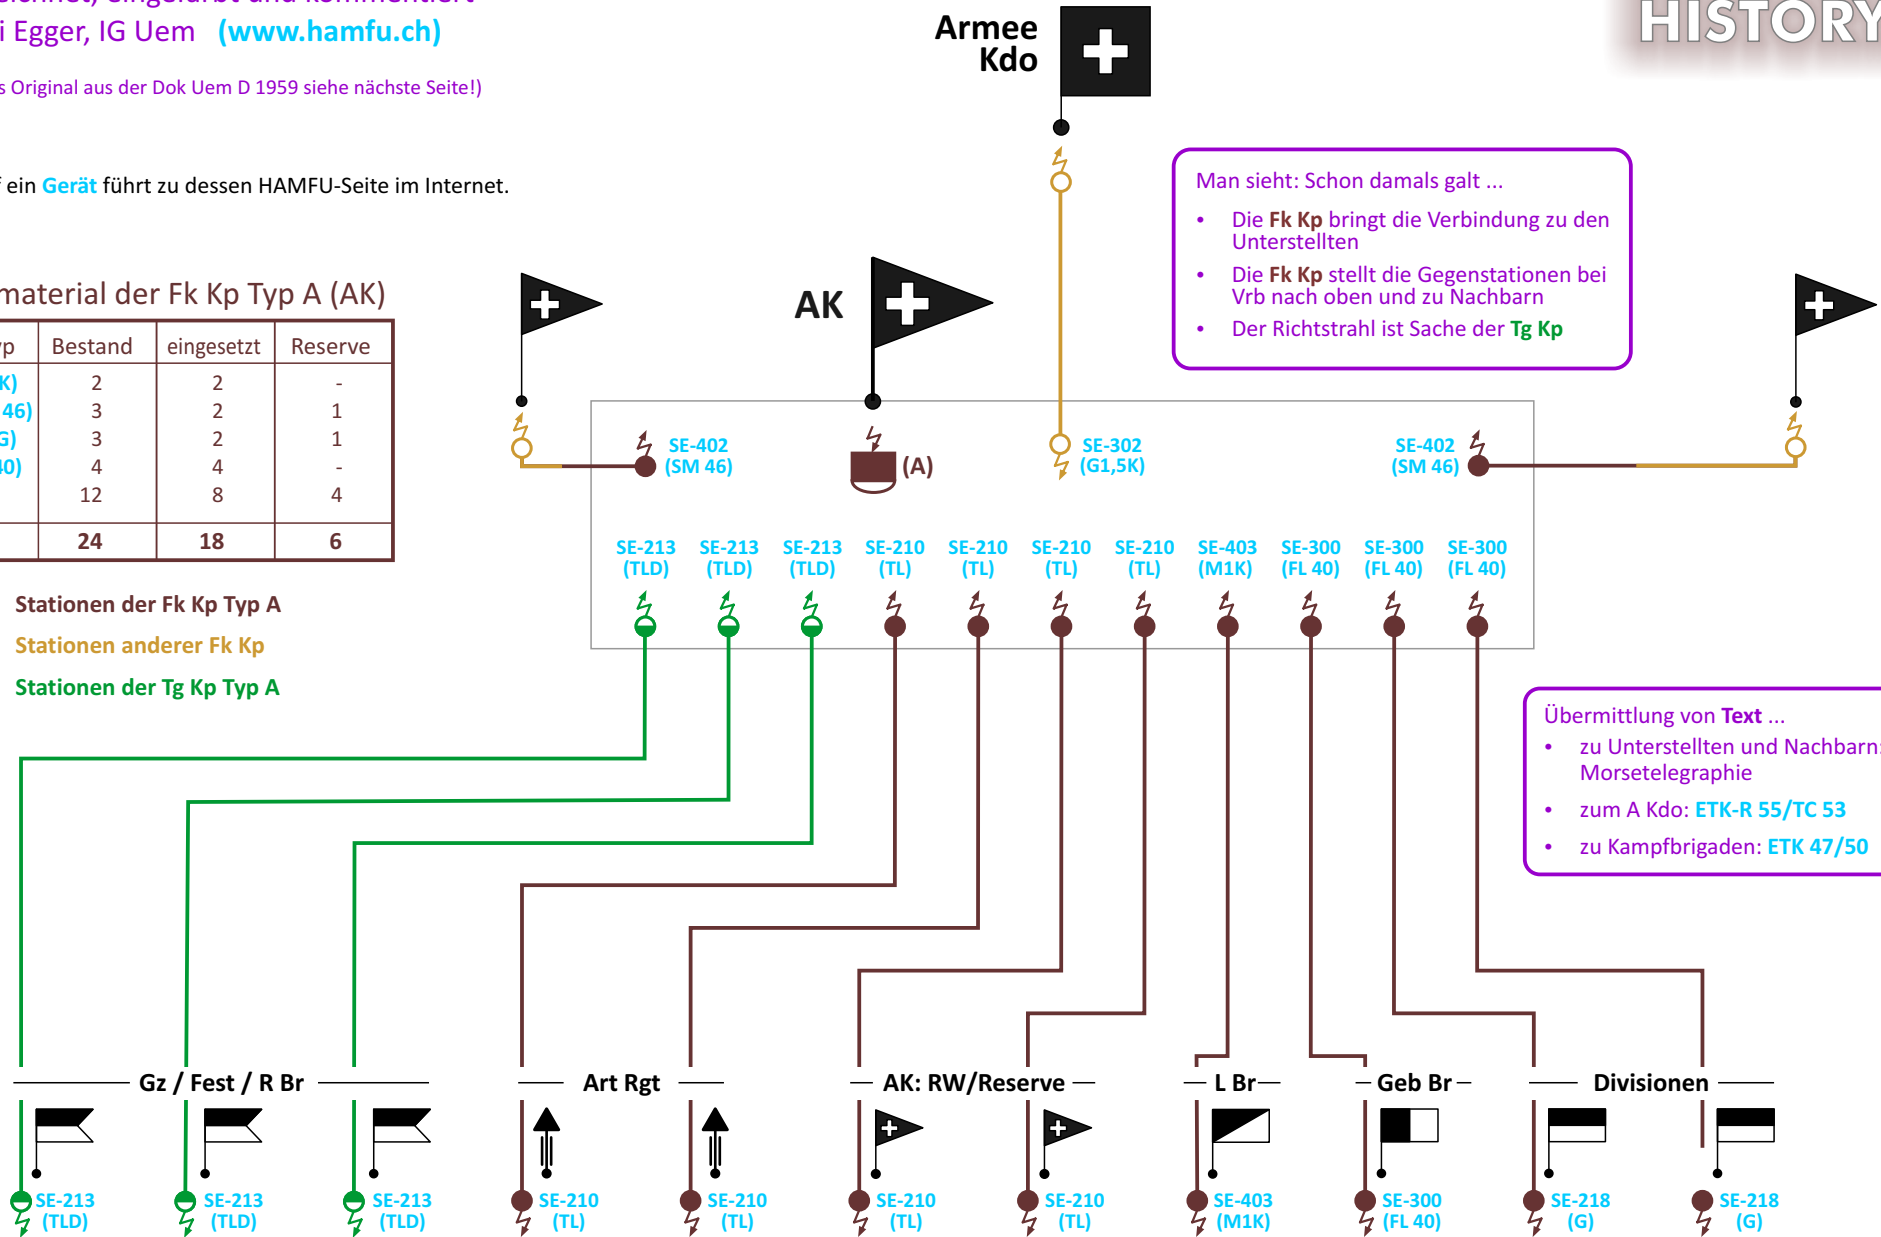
i Egger, IG Uem (www.hamfu.ch)

s Original aus der Dok Uem D 1959 siehe nächste Seite!)

f ein Gerät führt zu dessen HAMFU-Seite im Internet.

HISTORY

Armee Kdo

material der Fk Kp Typ A (AK)

| p | Bestand | eingesetzt | Reserve |
|---|---|---|---|
| K) | 2 | 2 | - |
| 46) | 3 | 2 | 1 |
| G) | 3 | 2 | 1 |
| 40) | 4 | 4 | - |
| | 12 | 8 | 4 |
| | 24 | 18 | 6 |

Stationen der Fk Kp Typ A
Stationen anderer Fk Kp
Stationen der Tg Kp Typ A

AK

Man sieht: Schon damals galt ...
• Die Fk Kp bringt die Verbindung zu den Unterstellten
• Die Fk Kp stellt die Gegenstationen bei Vrb nach oben und zu Nachbarn
• Der Richtstrahl ist Sache der Tg Kp

SE-402 (SM 46)
(A)
SE-302 (G1,5K)
SE-402 (SM 46)

SE-213 (TLD) SE-213 (TLD) SE-213 (TLD) SE-210 (TL) SE-210 (TL) SE-210 (TL) SE-210 (TL) SE-403 (M1K) SE-300 (FL 40) SE-300 (FL 40) SE-300 (FL 40)

Übermittlung von Text ...
• zu Unterstellten und Nachbarn: Morsetelegraphie
• zum A Kdo: ETK-R 55/TC 53
• zu Kampfbrigaden: ETK 47/50

Gz / Fest / R Br
Art Rgt
AK: RW/Reserve
L Br
Geb Br
Divisionen

SE-213 (TLD) SE-213 (TLD) SE-213 (TLD) SE-210 (TL) SE-210 (TL) SE-210 (TL) SE-210 (TL) SE-403 (M1K) SE-300 (FL 40) SE-218 (G) SE-218 (G)